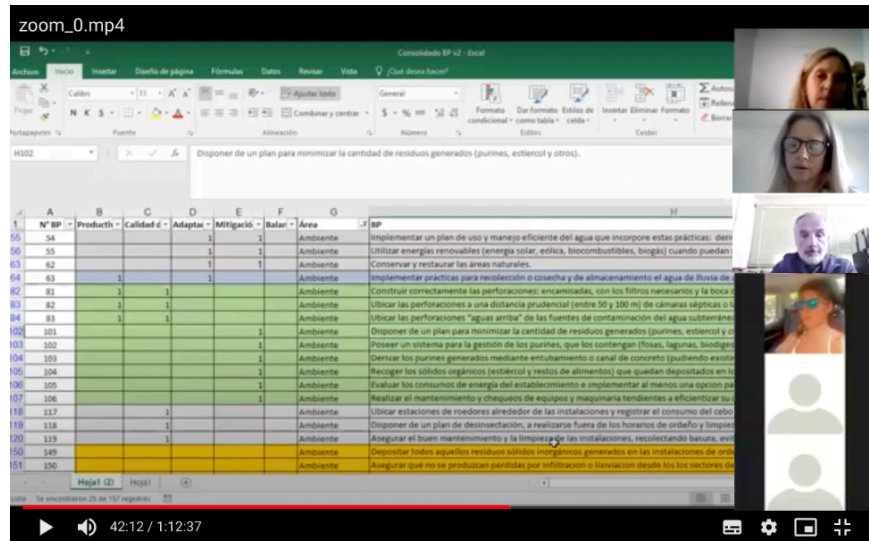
zoom_0.mp4

Consolidado BP v2 - Excel

Archivo Inicio Insertar Diseño de página Fórmulas Datos Revisar Vista ¿Qué desea hacer?

Pegar Calibri 11 A A Ajustar texto General Formato condicional Dar formato como tabla Estilos de celda Insertar Eliminar Formato Autos Rellen Borrar

Portapapeles Fuente Alineación Combinar y centrar Número Estilos Celdas

H102 Disponer de un plan para minimizar la cantidad de residuos generados (purines, estiercol y otros).

| | A | B | C | D | E | F | G | H |
|---|---|---|---|---|---|---|---|---|
| 1 | N° BP | Producti | Calidad d | Adaptac | Mitigació | Balan | Área | BP |
| 55 | 54 | | | 1 | 1 | | Ambiente | Implementar un plan de uso y manejo eficiente del agua que incorpore estas prácticas: deri |
| 56 | 55 | | | 1 | 1 | | Ambiente | Utilizar energías renovables (energía solar, eólica, biocombustibles, biogás) cuando puedan |
| 63 | 62 | | | 1 | 1 | | Ambiente | Conservar y restaurar las áreas naturales. |
| 64 | 63 | 1 | | 1 | | | Ambiente | Implementar prácticas para recolección o cosecha y de almacenamiento el agua de lluvia de |
| 82 | 81 | 1 | 1 | | | | Ambiente | Construir correctamente las perforaciones: encamisadas, con los filtros necesarios y la boca |
| 83 | 82 | 1 | 1 | | | | Ambiente | Ubicar las perforaciones a una distancia prudencial (entre 50 y 100 m) de cámaras sépticas o |
| 84 | 83 | 1 | 1 | | | | Ambiente | Ubicar las perforaciones "aguas arriba" de las fuentes de contaminación del agua subterráne |
| 102 | 101 | | | | 1 | | Ambiente | Disponer de un plan para minimizar la cantidad de residuos generados (purines, estiercol y o |
| 103 | 102 | | | | 1 | | Ambiente | Poseer un sistema para la gestión de los purines, que los contengan (fosas, lagunas, biodige |
| 104 | 103 | | | | 1 | | Ambiente | Derivar los purines generados mediante entubamiento o canal de concreto (pudiendo existi |
| 105 | 104 | | | | 1 | | Ambiente | Recoger los sólidos orgánicos (estiércol y restos de alimentos) que quedan depositados en lo |
| 106 | 105 | | | | 1 | | Ambiente | Evaluar los consumos de energía del establecimiento e implementar al menos una opción pa |
| 107 | 106 | | | | 1 | | Ambiente | Realizar el mantenimiento y chequeos de equipos y maquinaria tendientes a eficientizar su |
| 118 | 117 | | 1 | | | | Ambiente | Ubicar estaciones de roedores alrededor de las instalaciones y registrar el consumo del cebo |
| 119 | 118 | | 1 | | | | Ambiente | Disponer de un plan de desinsectación, a realizarse fuera de los horarios de ordeño y limpie |
| 120 | 119 | | 1 | | | | Ambiente | Asegurar el buen mantenimiento y la limpieza de las instalaciones, recolectando basura, evi |
| 150 | 149 | | | | | | Ambiente | Depositar todos aquellos residuos sólidos inorgánicos generados en las instalaciones de orde |
| 151 | 150 | | | | | | Ambiente | Asegurar que no se produzcan perdidas por infiltración o lixiviación desde los sectores de |

Hoja1 (2) Hoja1

Listo Se encontraron 25 de 157 registros.

42:12 / 1:12:37